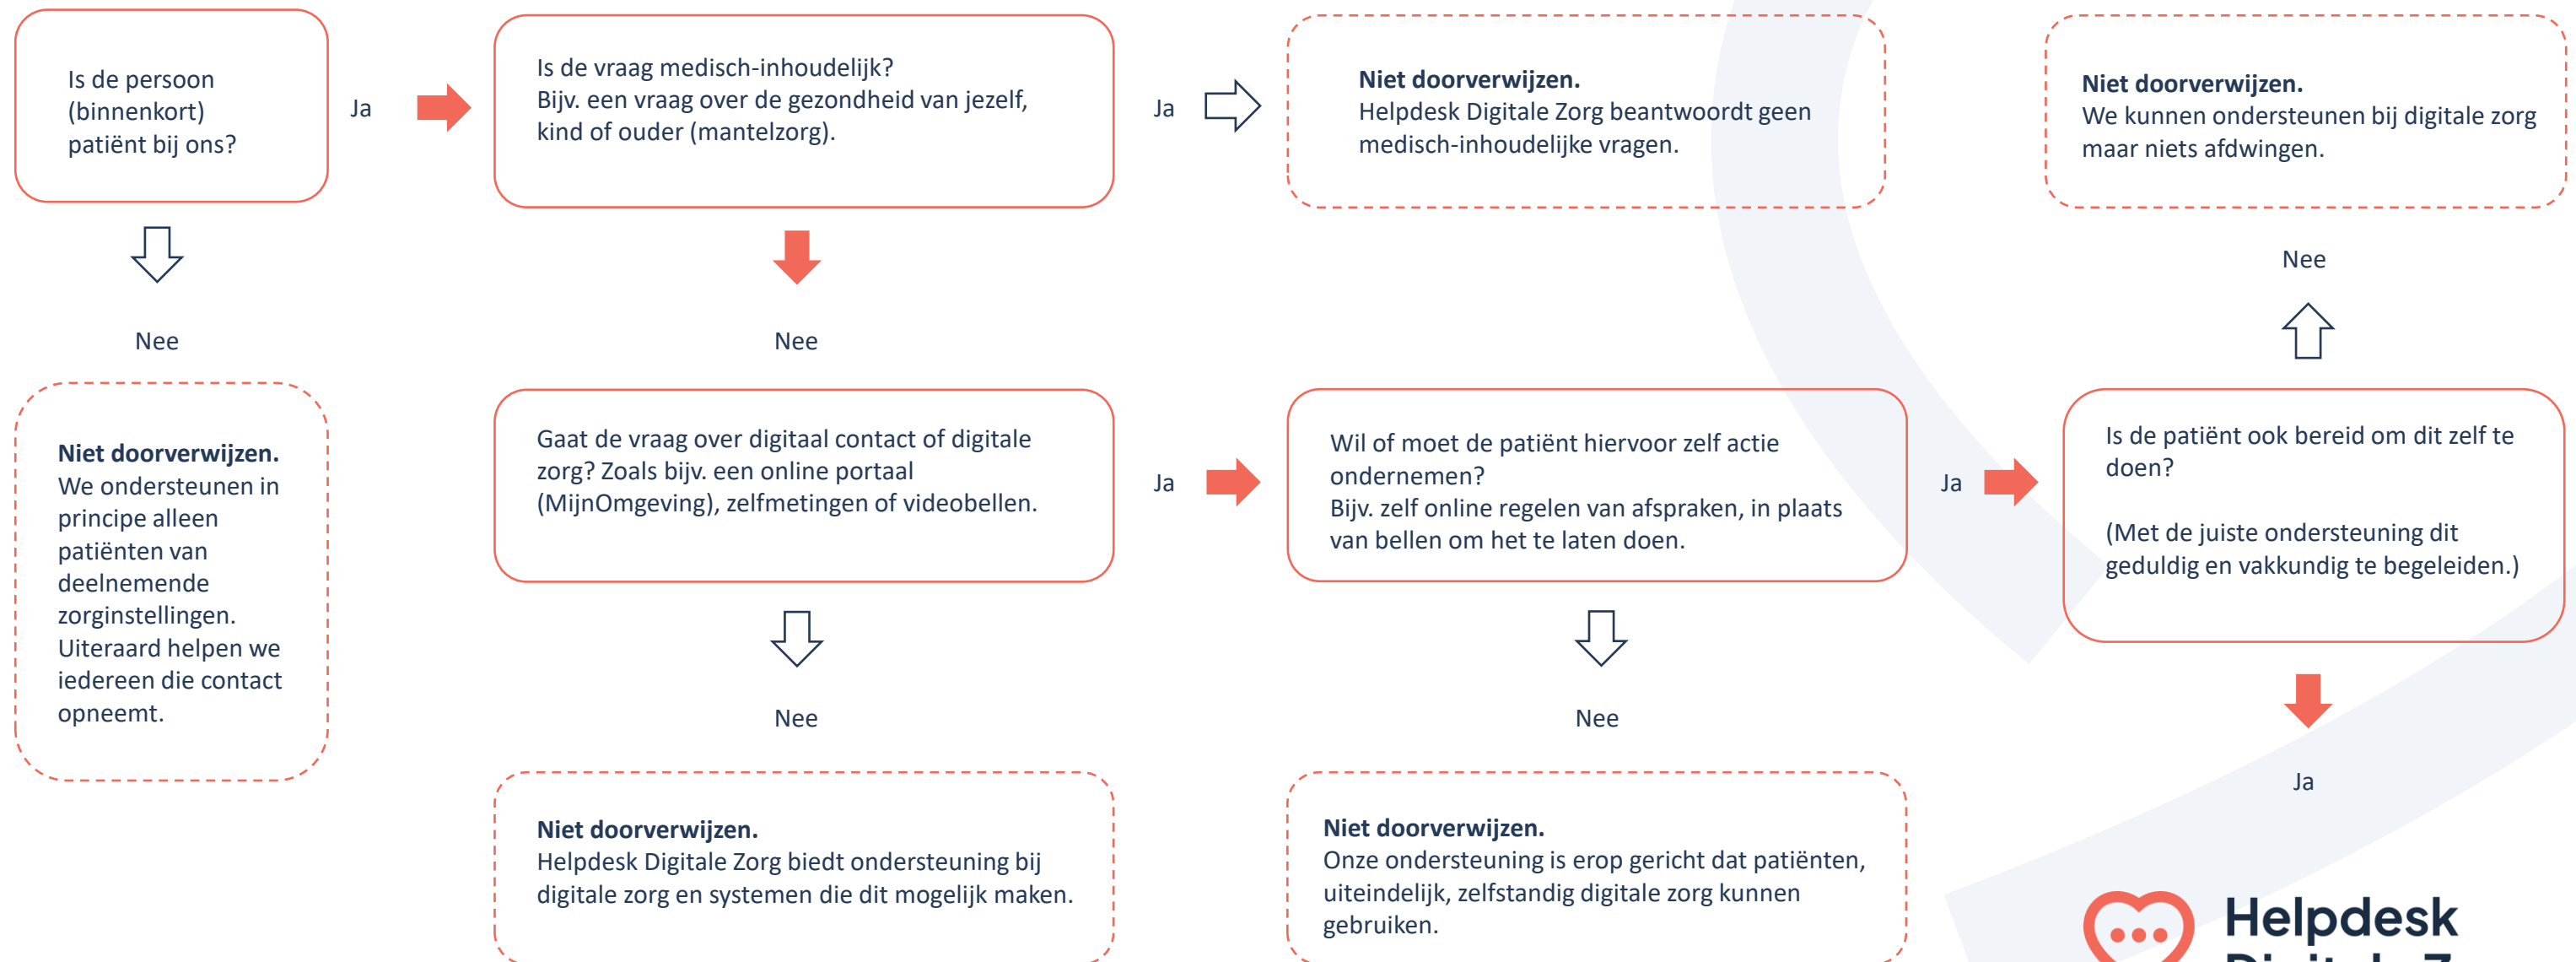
Is de persoon (binnenkort) patiënt bij ons?

Ja

Is de vraag medisch-inhoudelijk?
Bijv. een vraag over de gezondheid van jezelf, kind of ouder (mantelzorg).

Ja

**Niet doorverwijzen.**
Helpdesk Digitale Zorg beantwoordt geen medisch-inhoudelijke vragen.

**Niet doorverwijzen.**
We kunnen ondersteunen bij digitale zorg maar niets afdwingen.

Nee

Nee

Nee

**Niet doorverwijzen.**
We ondersteunen in principe alleen patiënten van deelnemende zorginstellingen. Uiteraard helpen we iedereen die contact opneemt.

Gaat de vraag over digitaal contact of digitale zorg? Zoals bijv. een online portaal (MijnOmgeving), zelfmetingen of videobellen.

Ja

Wil of moet de patiënt hiervoor zelf actie ondernemen?
Bijv. zelf online regelen van afspraken, in plaats van bellen om het te laten doen.

Ja

Is de patiënt ook bereid om dit zelf te doen?

(Met de juiste ondersteuning dit geduldig en vakkundig te begeleiden.)

Nee

Nee

Ja

**Niet doorverwijzen.**
Helpdesk Digitale Zorg biedt ondersteuning bij digitale zorg en systemen die dit mogelijk maken.

**Niet doorverwijzen.**
Onze ondersteuning is erop gericht dat patiënten, uiteindelijk, zelfstandig digitale zorg kunnen gebruiken.

Helpdesk
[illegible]